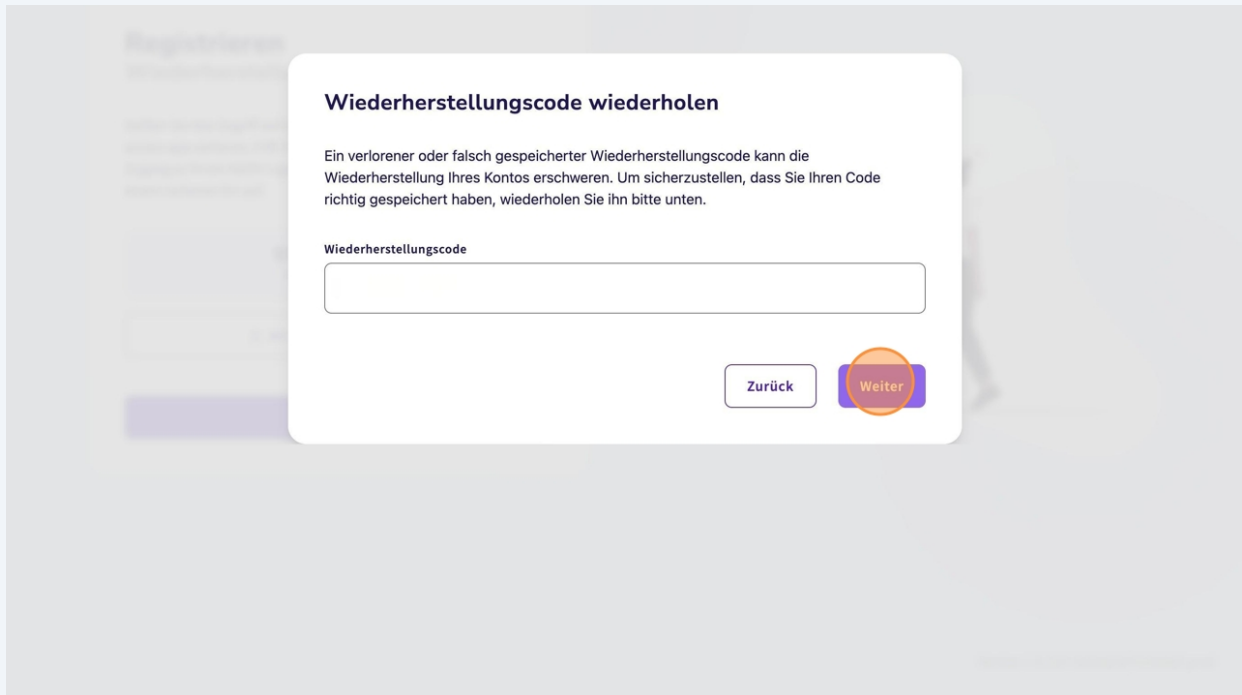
Registrieren

Wiederherstellungscode wiederholen

Ein verlorener oder falsch gespeicherter Wiederherstellungscode kann die Wiederherstellung Ihres Kontos erschweren. Um sicherzustellen, dass Sie Ihren Code richtig gespeichert haben, wiederholen Sie ihn bitte unten.

Wiederherstellungscode

Zurück

Weiter